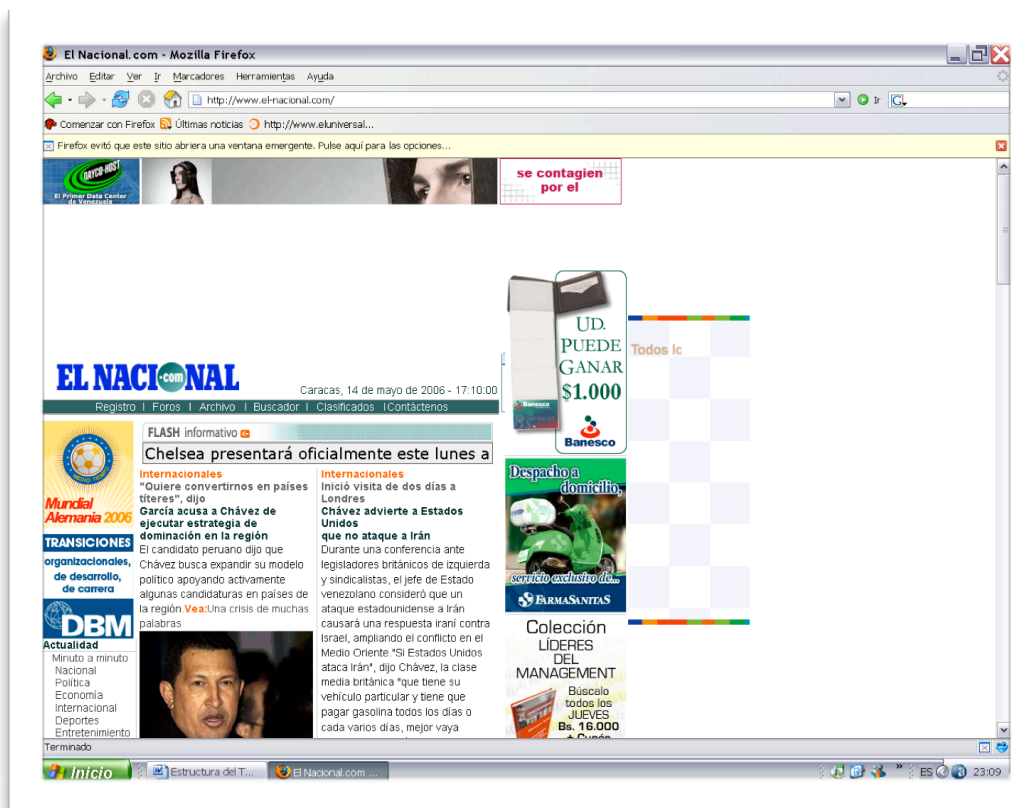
El Nacional.com - Mozilla Firefox

Archivo Editar Ver Ir Marcadores Herramientas Ayuda

http://www.el-nacional.com/

Ir

Comenzar con Firefox Últimas noticias http://www.eluniversal...

Firefox evitó que este sitio abriera una ventana emergente. Pulse aquí para las opciones...

DAYCO HOST
El Primer Data Center de Venezuela

se contagien por el

UD. PUEDE GANAR $1.000

Banesco

Todos lc

EL NACIONAL .com

Caracas, 14 de mayo de 2006 - 17:10:00

Registro | Foros | Archivo | Buscador | Clasificados | Contáctenos

FLASH informativo

Chelsea presentará oficialmente este lunes a

Mundial Alemania 2006

TRANSICIONES organizacionales, de desarrollo, de carrera

DBM

Actualidad
Minuto a minuto
Nacional
Política
Economía
Internacional
Deportes
Entretenimiento

Internacionales
"Quiere convertirnos en países títeres", dijo
García acusa a Chávez de ejecutar estrategia de dominación en la región
El candidato peruano dijo que Chávez busca expandir su modelo político apoyando activamente algunas candidaturas en países de la región. Vea: Una crisis de muchas palabras

Internacionales
Inició visita de dos días a Londres
Chávez advierte a Estados Unidos que no ataque a Irán
Durante una conferencia ante legisladores británicos de izquierda y sindicalistas, el jefe de Estado venezolano consideró que un ataque estadounidense a Irán causará una respuesta iraní contra Israel, ampliando el conflicto en el Medio Oriente."Si Estados Unidos ataca Irán", dijo Chávez, la clase media británica "que tiene su vehículo particular y tiene que pagar gasolina todos los días o cada varios días, mejor vaya

Despacho a domicilio, servicio exclusivo de...
FARMASANITAS

Colección LÍDERES DEL MANAGEMENT
Búscalo todos los JUEVES
Bs. 16.000 + Cupón

Terminado

Inicio
Estructura del T...
El Nacional.com ...
ES 23:09